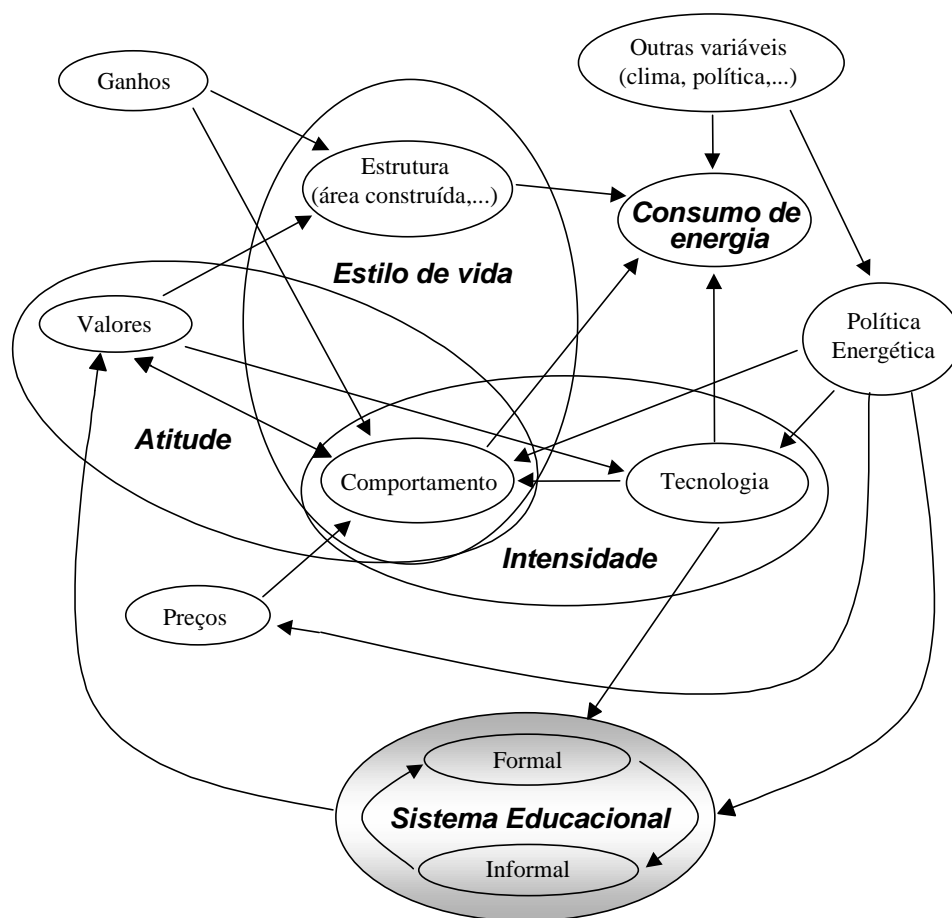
Ganhos

Outras variáveis (clima, política,...)

Estrutura (área construída,...)

Consumo de energia

Estilo de vida

Valores

Política Energética

Atitude

Comportamento

Tecnologia

Intensidade

Preços

Formal

Sistema Educacional

Informal